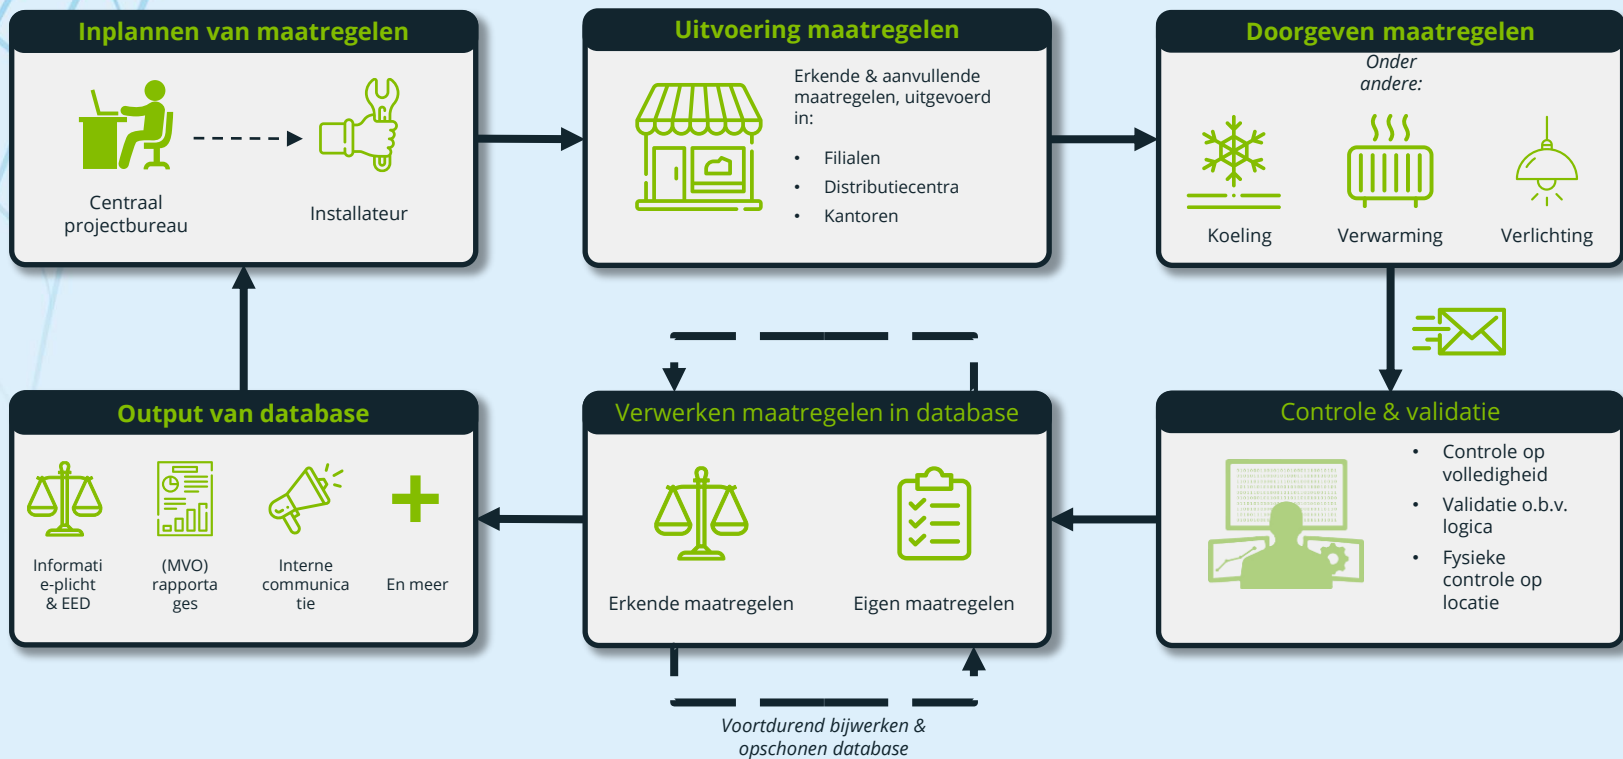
Inplannen van maatregelen

Centraal projectbureau

Installateur

Uitvoering maatregelen

Erkende & aanvullende maatregelen, uitgevoerd in:

- Filialen
- Distributiecentra
- Kantoren

Doorgeven maatregelen

Onder andere:

Koeling

Verwarming

Verlichting

Output van database

Informatie-plicht & EED

(MVO) rapportages

Interne communicatie

En meer

Verwerken maatregelen in database

Erkende maatregelen

Eigen maatregelen

Voortdurend bijwerken & opschonen database

Controle & validatie

- Controle op volledigheid
- Validatie o.b.v. logica
- Fysieke controle op locatie